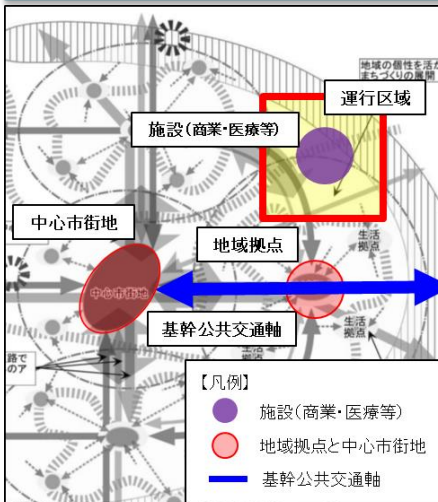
地域の個性を活か
まちづくりの展開

運行区域

施設(商業・医療等)

中心市街地

地域拠点

生活
拠点

中心市街地

基幹公共交通軸

生活
拠点

路で
のア

【凡例】
施設(商業・医療等)
地域拠点と中心市街地
基幹公共交通軸